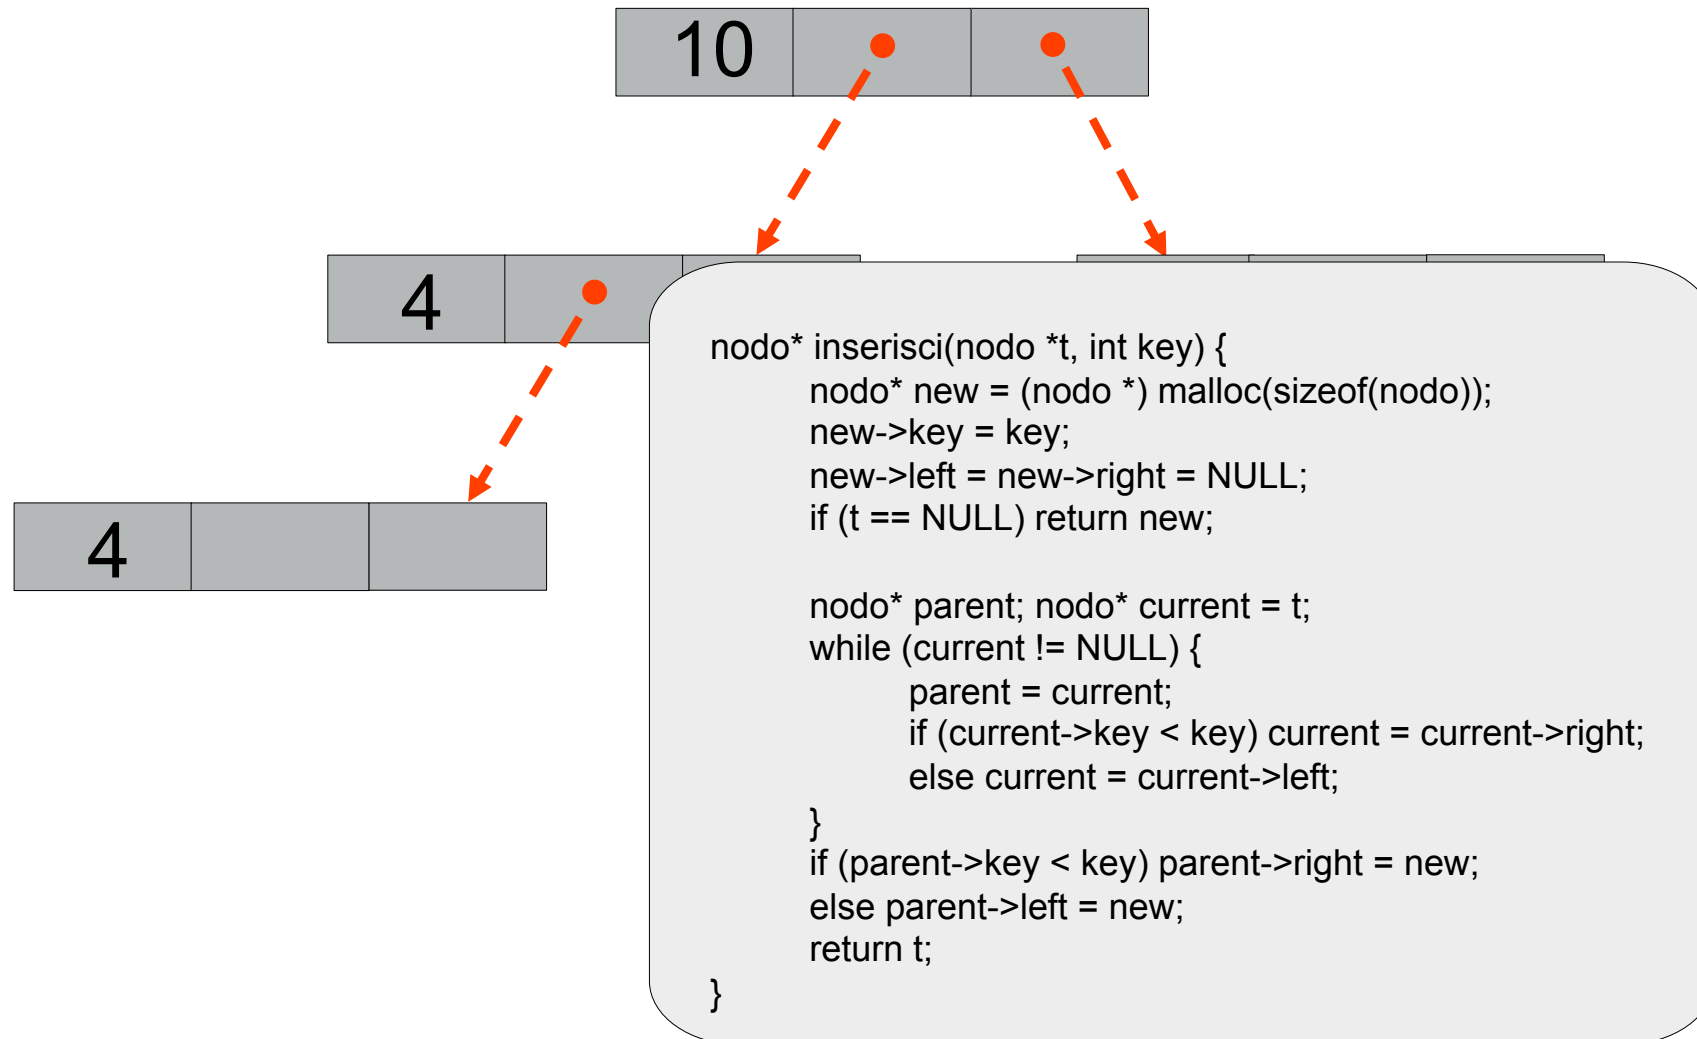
10

4

4

nodo* inserisci(nodo *t, int key) {
    nodo* new = (nodo *) malloc(sizeof(nodo));
    new->key = key;
    new->left = new->right = NULL;
    if (t == NULL) return new;

    nodo* parent; nodo* current = t;
    while (current != NULL) {
        parent = current;
        if (current->key < key) current = current->right;
        else current = current->left;
    }
    if (parent->key < key) parent->right = new;
    else parent->left = new;
    return t;
}